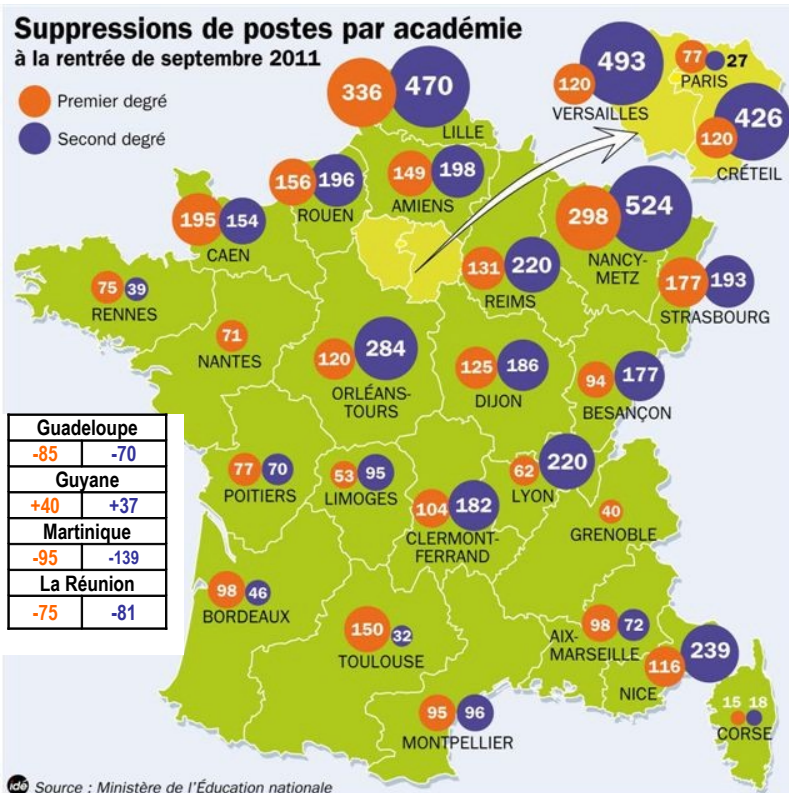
Suppressions de postes par académie
à la rentrée de septembre 2011

Premier degré
Second degré

336 470 LILLE
120 493 VERSAILLES
77 27 PARIS
120 426 CRÉTEIL
156 196 ROUEN
149 198 AMIENS
195 154 CAEN
298 524 NANCY-METZ
131 220 REIMS
75 39 RENNES
177 193 STRASBOURG
71 NANTES
120 284 ORLÉANS-TOURS
125 186 DIJON
94 177 BESANÇON

| Guadeloupe | |
|---|---|
| -85 | -70 |
| Guyane | |
| +40 | +37 |
| Martinique | |
| -95 | -139 |
| La Réunion | |
| -75 | -81 |

77 70 POITIERS
53 95 LIMOGES
62 220 LYON
104 182 CLERMONT-FERRAND
40 GRENOBLE
98 46 BORDEAUX
150 32 TOULOUSE
98 72 AIX-MARSEILLE
116 239 NICE
15 18 CORSE
95 96 MONTPELLIER

idé Source : Ministère de l'Éducation nationale